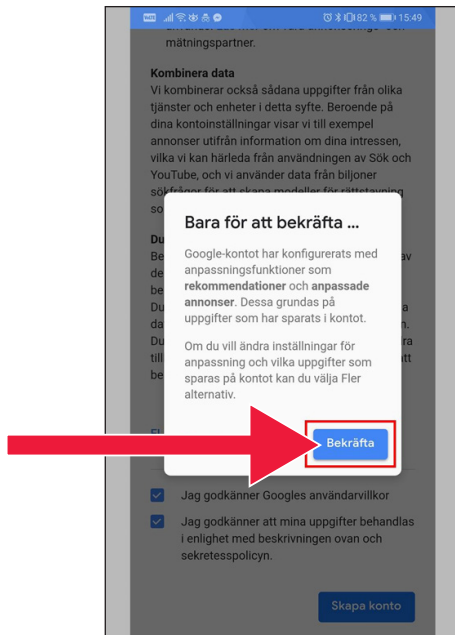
82 % 15:49

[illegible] mätningspartner.

Kombinera data
Vi kombinerar också sådana uppgifter från olika tjänster och enheter i detta syfte. Beroende på dina kontoinställningar visar vi till exempel annonser utifrån information om dina intressen, vilka vi kan härleda från användningen av Sök och YouTube, och vi använder data från biljoner sökfrågor för att skapa modeller för rättstavning so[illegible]

Du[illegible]
Be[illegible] av
de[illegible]
hu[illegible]
Du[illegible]
da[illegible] n.
Du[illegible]
till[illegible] tt
be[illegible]

Bara för att bekräfta ...

Google-kontot har konfigurerats med anpassningsfunktioner som rekommendationer och anpassade annonser. Dessa grundas på uppgifter som har sparats i kontot.

Om du vill ändra inställningar för anpassning och vilka uppgifter som sparas på kontot kan du välja Fler alternativ.

Bekräfta

Jag godkänner Googles användarvillkor

Jag godkänner att mina uppgifter behandlas i enlighet med beskrivningen ovan och sekretesspolicyn.

Skapa konto